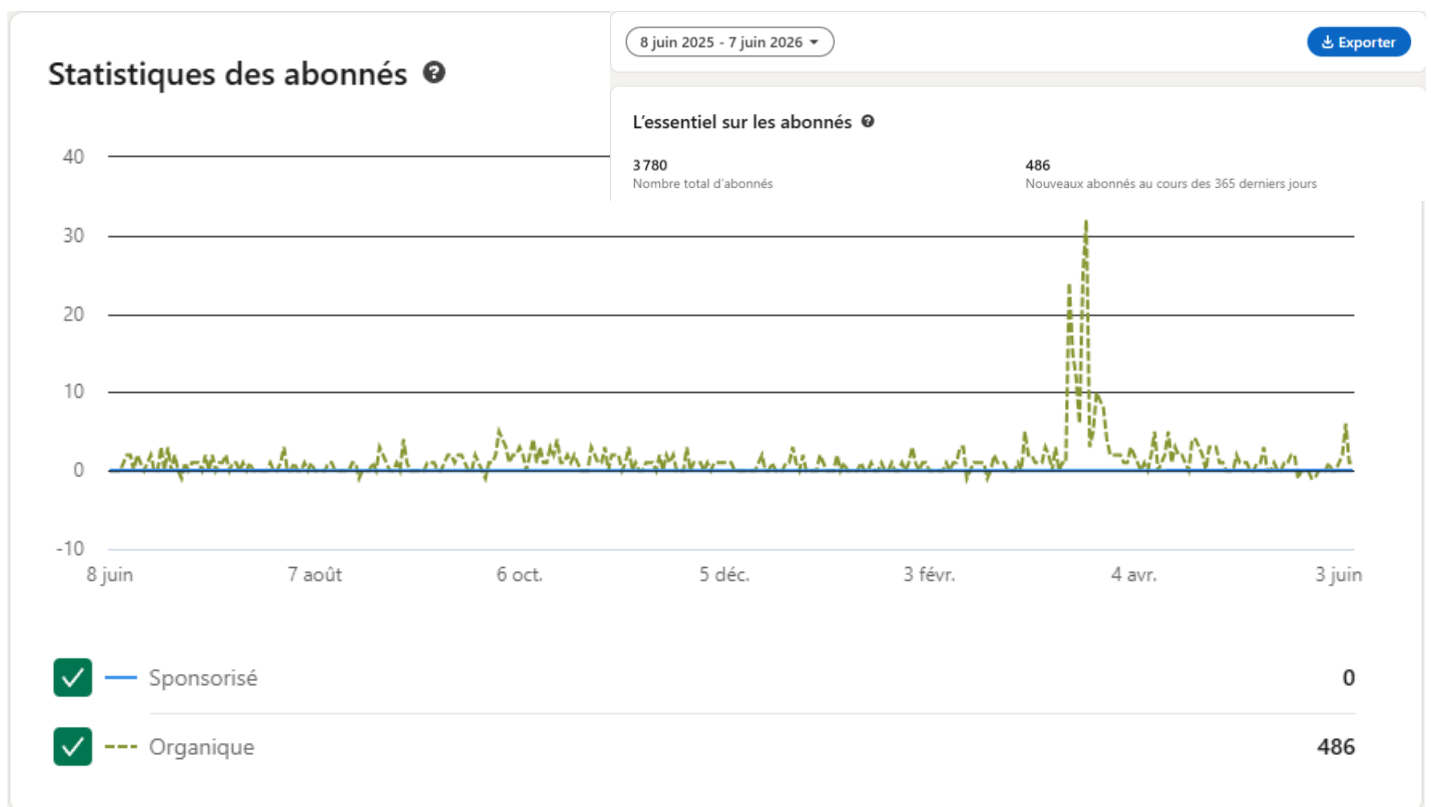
Statistiques des abonnés

8 juin 2025 - 7 juin 2026

Exporter

L'essentiel sur les abonnés

3 780
Nombre total d'abonnés

486
Nouveaux abonnés au cours des 365 derniers jours

40
30
20
10
0
-10

8 juin
7 août
6 oct.
5 déc.
3 févr.
4 avr.
3 juin

Sponsorisé 0

Organique 486